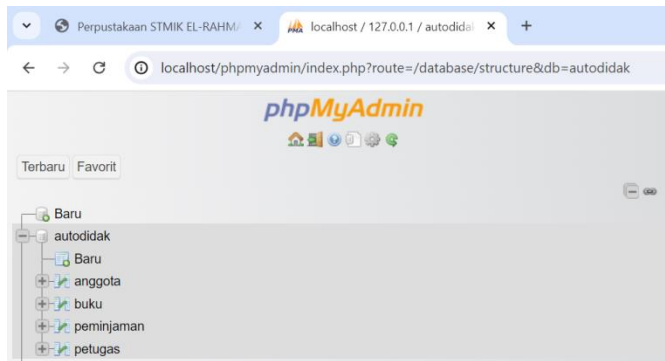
Perpustakaan STMIK EL-RAHMA
localhost / 127.0.0.1 / autodidak

localhost/phpmyadmin/index.php?route=/database/structure&db=autodidak

phpMyAdmin

Terbaru Favorit

Baru
autodidak
Baru
anggota
buku
peminjaman
petugas